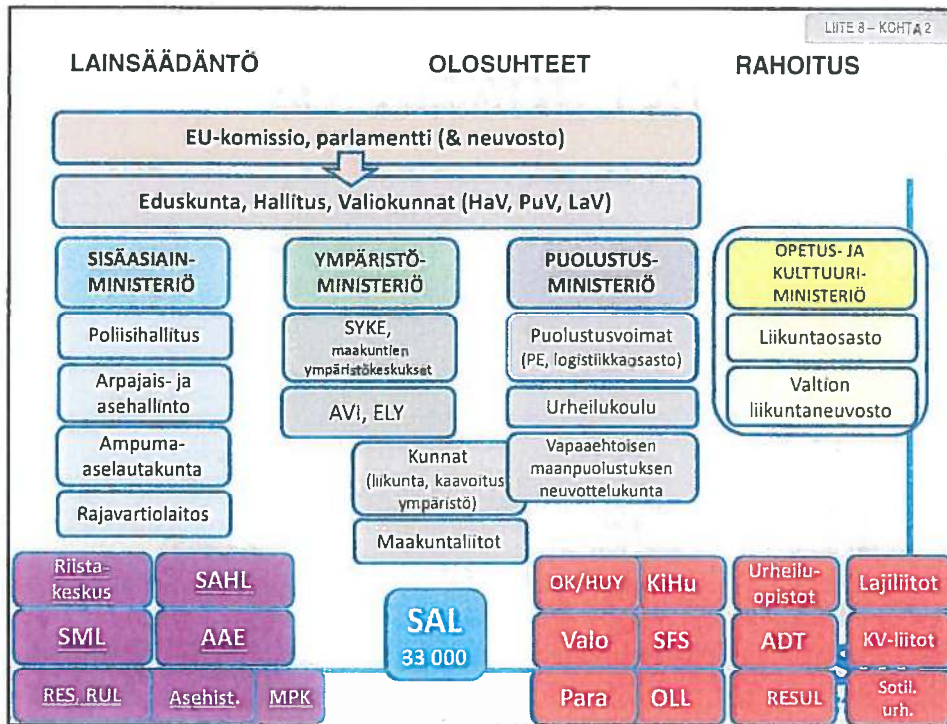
LIITE 8 – KOHTA 2

LAINSÄÄDÄNTÖ

OLOSUHTEET

RAHOITUS

EU-komissio, parlamentti (& neuvosto)

Eduskunta, Hallitus, Valiokunnat (HaV, PuV, LaV)

SISÄASIAIN-MINISTERIÖ

Poliisihallitus

Arpajais- ja asehallinto

Ampuma-aselautakunta

Rajavartiolaitos

YMPÄRISTÖ-MINISTERIÖ

SYKE, maakuntien ympäristökeskukset

AVI, ELY

Kunnat (liikunta, kaavoitus ympäristö)

Maakuntaliitot

PUOLUSTUS-MINISTERIÖ

Puolustusvoimat (PE, logistiikkaosasto)

Urheilukoulu

Vapaaehtoisen maanpuolustuksen neuvottelukunta

OPETUS- JA KULTTUURI-MINISTERIÖ

Liikuntaosasto

Valtion liikuntaneuvosto

Riista-keskus

SAHL

SML

AAE

RES, RUL

Asehist.

MPK

SAL
33 000

OK/HUY

KiHu

Valo

SFS

Para

OLL

Urheilu-opistot

Lajiliitot

ADT

KV-liitot

RESUL

Sotil. urh.